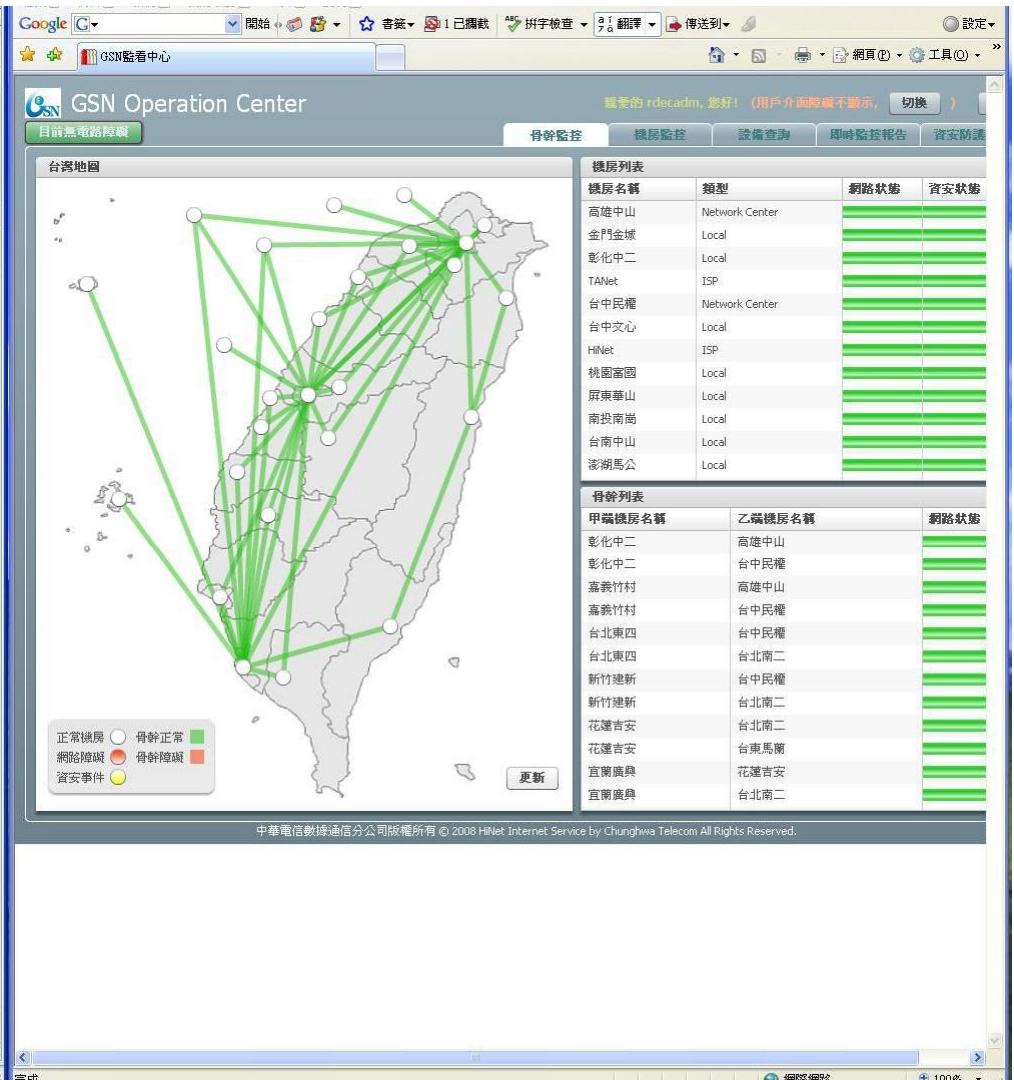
Google G▾ 開始 書籤▾ 1 已攔截 拼字檢查 ▾ 翻譯 ▾ 傳送到▾ 設定▾

GSN監看中心

網頁(P) ▾ 工具(O) ▾

GSN Operation Center

親愛的 rdecadm, 您好! (用戶介面隱藏不顯示, 切換 )

目前無電路障礙

骨幹監控 機房監控 設備查詢 即時監控報告 資安防護

台灣地圖

正常機房 骨幹正常
網路障礙 骨幹障礙
資安事件

更新

機房列表

| 機房名稱 | 類型 | 網路狀態 | 資安狀態 |
|---|---|---|---|
| 高雄中山 | Network Center | | |
| 金門金城 | Local | | |
| 彰化中二 | Local | | |
| TANet | ISP | | |
| 台中民權 | Network Center | | |
| 台中文心 | Local | | |
| HiNet | ISP | | |
| 桃園富國 | Local | | |
| 屏東華山 | Local | | |
| 南投南崗 | Local | | |
| 台南中山 | Local | | |
| 澎湖馬公 | Local | | |

骨幹列表

| 甲端機房名稱 | 乙端機房名稱 | 網路狀態 |
|---|---|---|
| 彰化中二 | 高雄中山 | |
| 彰化中二 | 台中民權 | |
| 嘉義竹村 | 高雄中山 | |
| 嘉義竹村 | 台中民權 | |
| 台北東四 | 台中民權 | |
| 台北東四 | 台北南二 | |
| 新竹建新 | 台中民權 | |
| 新竹建新 | 台北南二 | |
| 花蓮吉安 | 台北南二 | |
| 花蓮吉安 | 台東馬蘭 | |
| 宜蘭廣興 | 花蓮吉安 | |
| 宜蘭廣興 | 台北南二 | |

中華電信數據通信分公司版權所有 © 2008 HiNet Internet Service by Chunghwa Telecom All Rights Reserved.

完成 網際網路 100%